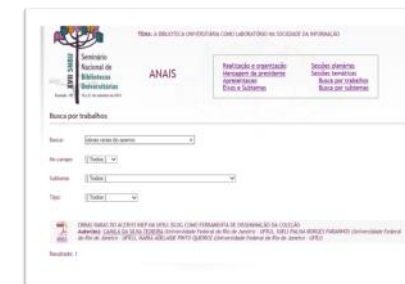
TEMA: A BIBLIOTECA UNIVERSITÁRIA COMO LABORATÓRIO NA SOCIEDADE DA INFORMAÇÃO

XVII SNBU

Seminário Nacional de Bibliotecas Universitárias

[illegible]

ANAIS

Realização e organização
Mensagem da presidente
Apresentação
Eixos e Subtemas

Sessões plenárias
Sessões temáticas
Busca por trabalhos
Busca por subtemas

Busca por trabalhos

Busca: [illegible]

No campo: [Todos]

Subtema: [Todos]

Tipo: [Todos]

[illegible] DO ACERVO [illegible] COMO FERRAMENTA DE ORGANIZAÇÃO DA COLEÇÃO
Autor(es): CAMILA DA SILVA TEIXEIRA (Universidade Federal do Rio de Janeiro - UFRJ), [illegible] (Universidade Federal do Rio de Janeiro - UFRJ), MARIA ADELAIDE PINTO QUEIROZ (Universidade Federal do Rio de Janeiro - UFRJ)

Resultado: 1